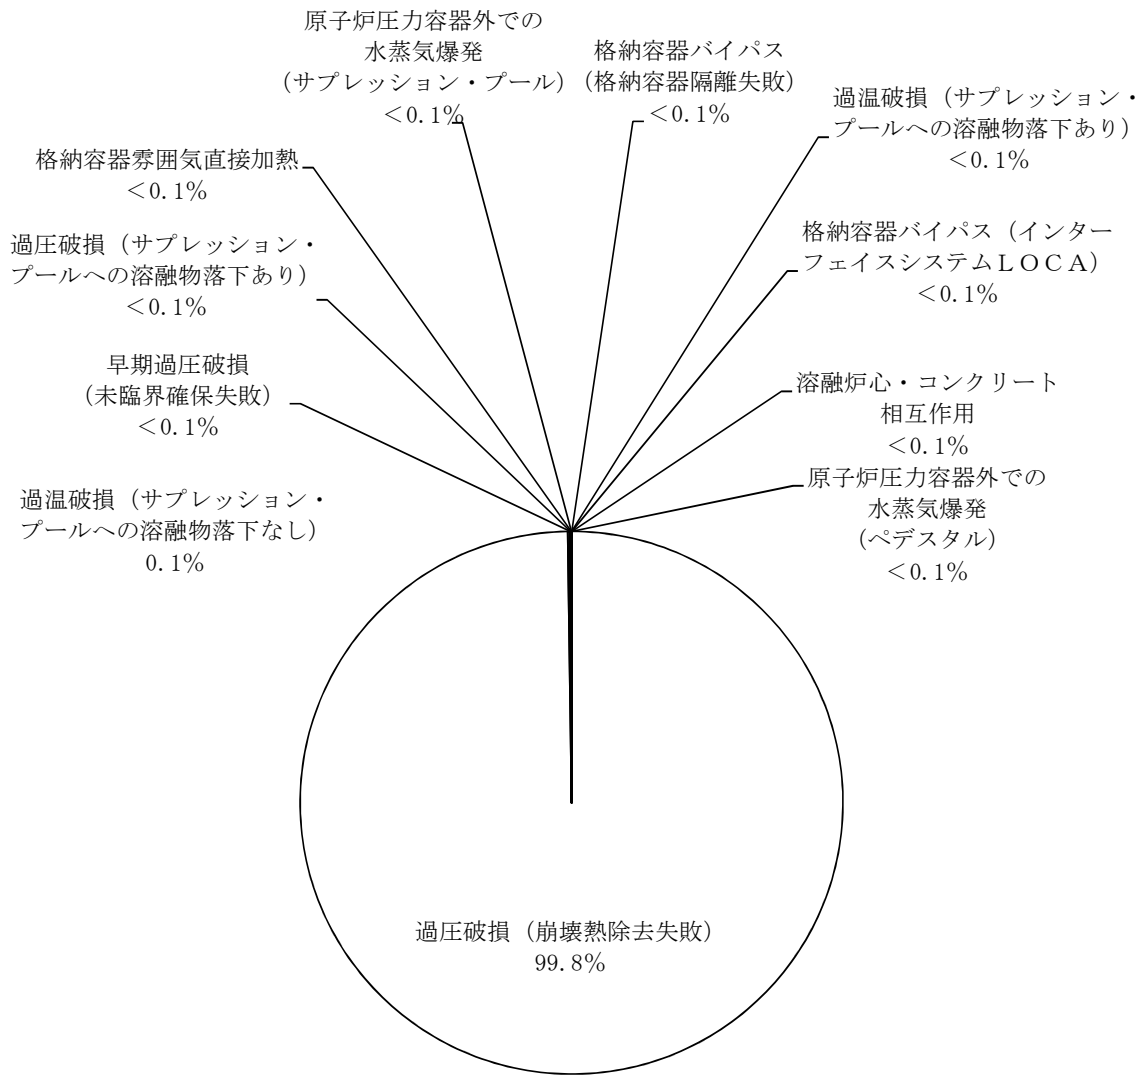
原子炉圧力容器外での水蒸気爆発（サプレッション・プール）＜0.1%

格納容器バイパス（格納容器隔離失敗）＜0.1%

過温破損（サプレッション・プールへの溶融物落下あり）＜0.1%

格納容器雰囲気直接加熱＜0.1%

過圧破損（サプレッション・プールへの溶融物落下あり）＜0.1%

格納容器バイパス（インターフェイスシステムＬＯＣＡ）＜0.1%

早期過圧破損（未臨界確保失敗）＜0.1%

溶融炉心・コンクリート相互作用＜0.1%

過温破損（サプレッション・プールへの溶融物落下なし）0.1%

原子炉圧力容器外での水蒸気爆発（ペデスタル）＜0.1%

過圧破損（崩壊熱除去失敗）99.8%